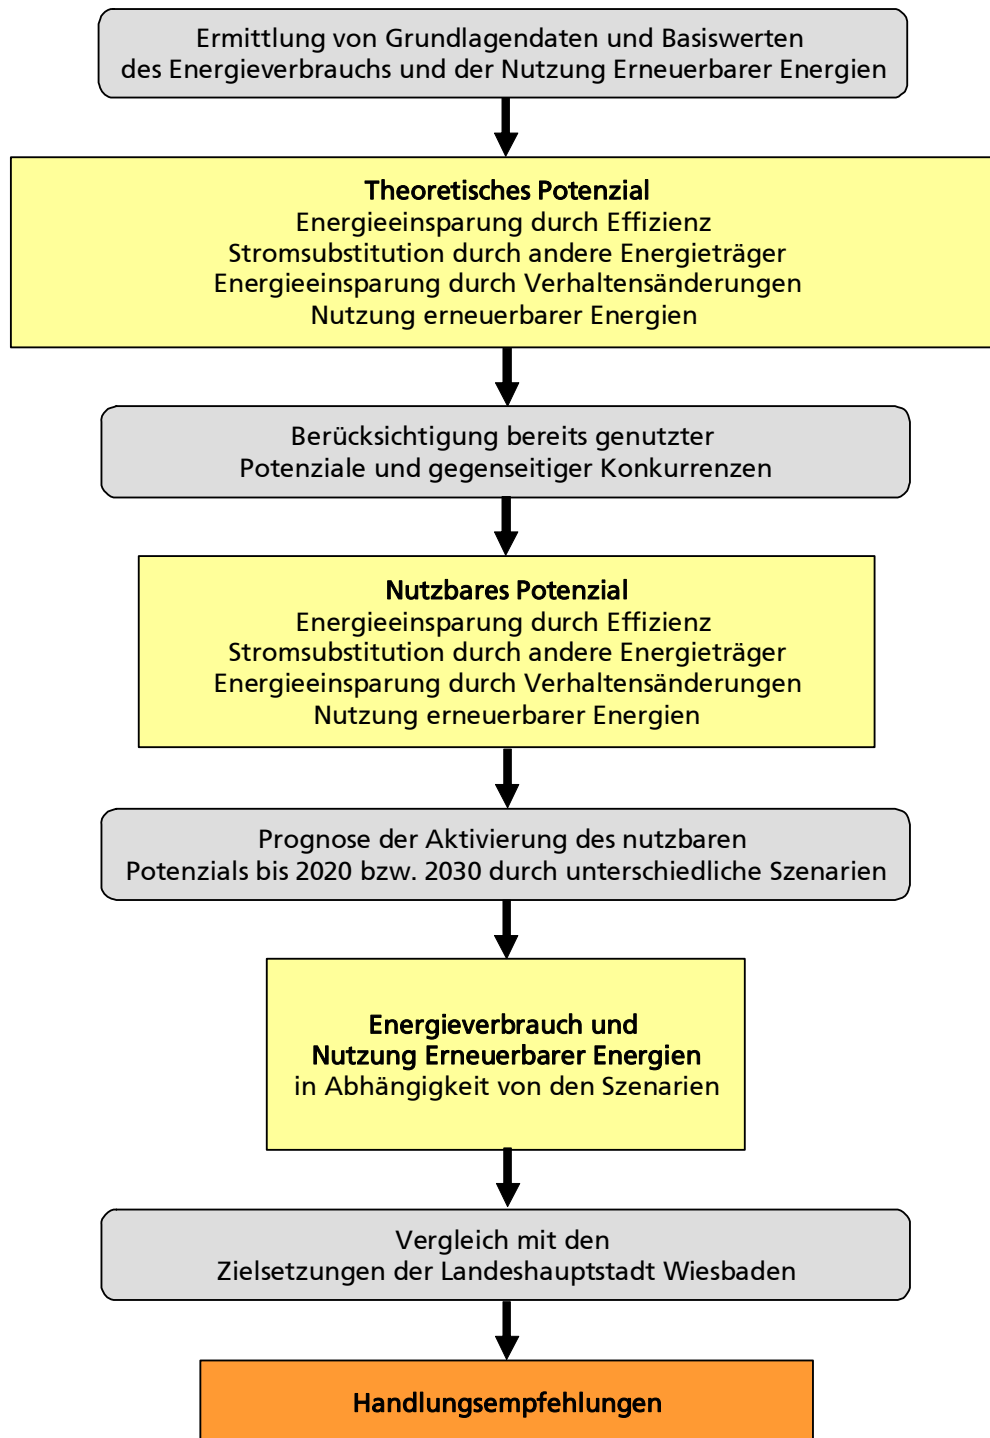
Ermittlung von Grundlagendaten und Basiswerten des Energieverbrauchs und der Nutzung Erneuerbarer Energien

Theoretisches Potenzial
Energieeinsparung durch Effizienz
Stromsubstitution durch andere Energieträger
Energieeinsparung durch Verhaltensänderungen
Nutzung erneuerbarer Energien

Berücksichtigung bereits genutzter Potenziale und gegenseitiger Konkurrenzen

Nutzbares Potenzial
Energieeinsparung durch Effizienz
Stromsubstitution durch andere Energieträger
Energieeinsparung durch Verhaltensänderungen
Nutzung erneuerbarer Energien

Prognose der Aktivierung des nutzbaren Potenzials bis 2020 bzw. 2030 durch unterschiedliche Szenarien

Energieverbrauch und
Nutzung Erneuerbarer Energien
in Abhängigkeit von den Szenarien

Vergleich mit den Zielsetzungen der Landeshauptstadt Wiesbaden

Handlungsempfehlungen